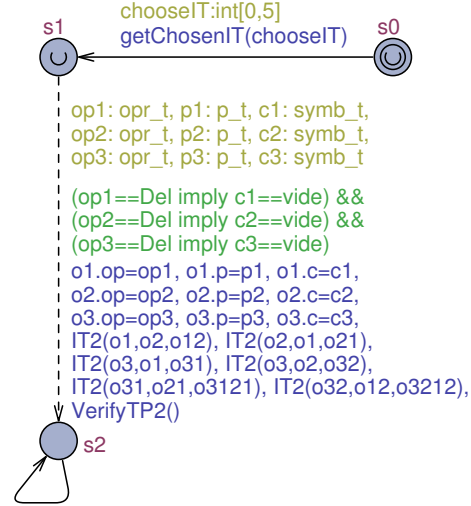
s1

chooseIT:int[0,5]
getChosenIT(chooseIT)

s0

op1: opr_t, p1: p_t, c1: symb_t,
op2: opr_t, p2: p_t, c2: symb_t,
op3: opr_t, p3: p_t, c3: symb_t

(op1==Del imply c1==vide) &&
(op2==Del imply c2==vide) &&
(op3==Del imply c3==vide)

o1.op=op1, o1.p=p1, o1.c=c1,
o2.op=op2, o2.p=p2, o2.c=c2,
o3.op=op3, o3.p=p3, o3.c=c3,
IT2(o1,o2,o12), IT2(o2,o1,o21),
IT2(o3,o1,o31), IT2(o3,o2,o32),
IT2(o31,o21,o3121), IT2(o32,o12,o3212),
VerifyTP2()

s2